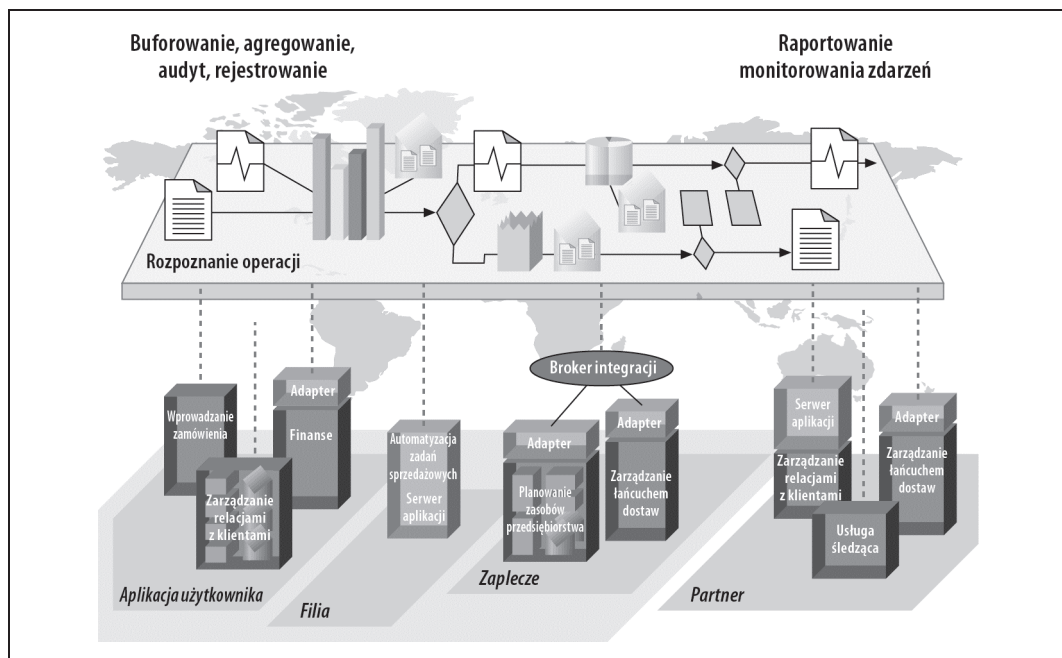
Buforowanie, agregowanie, audyt, rejestrowanie

Raportowanie monitorowania zdarzeń

Rozpoznanie operacji

Broker integracji

Wprowadzanie zamówienia

Adapter

Finanse

Zarządzanie relacjami z klientami

Automatyzacja zadań sprzedażowych

Serwer aplikacji

Adapter

Planowanie zasobów przedsiębiorstwa

Adapter

Zarządzanie łańcuchem dostaw

Serwer aplikacji

Zarządzanie relacjami z klientami

Adapter

Zarządzanie łańcuchem dostaw

Usługa śledząca

Aplikacja użytkownika

Filia

Zaplecze

Partner